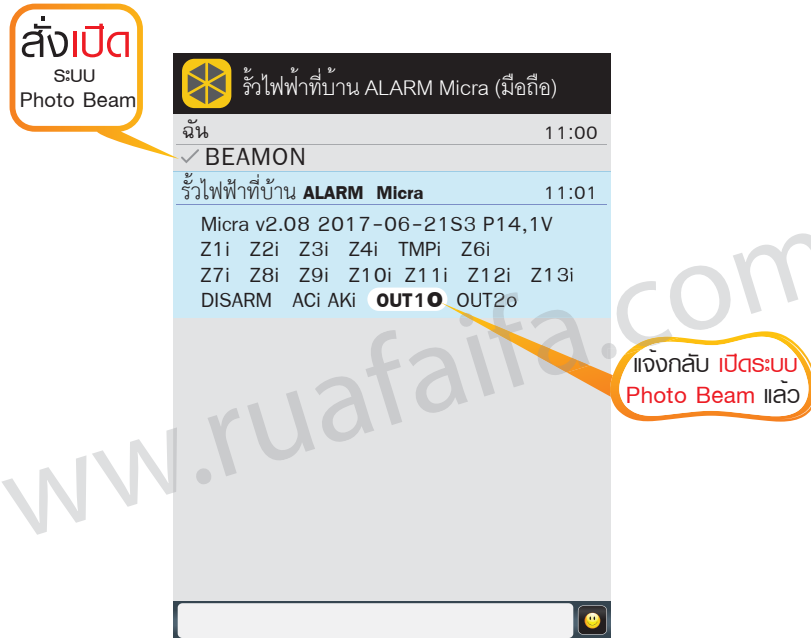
สั่งเปิด
ระบบ
Photo Beam

รั้วไฟฟ้าที่บ้าน ALARM Micra (มือถือ)

ฉัน 11:00
✓ BEAMON

รั้วไฟฟ้าที่บ้าน ALARM Micra 11:01
Micra v2.08 2017-06-21S3 P14,1V
Z1i Z2i Z3i Z4i TMPi Z6i
Z7i Z8i Z9i Z10i Z11i Z12i Z13i
DISARM ACi AKi OUT1O OUT2o

แจ้งกลับ เปิดระบบ
Photo Beam แล้ว

www.ruafaifa.com